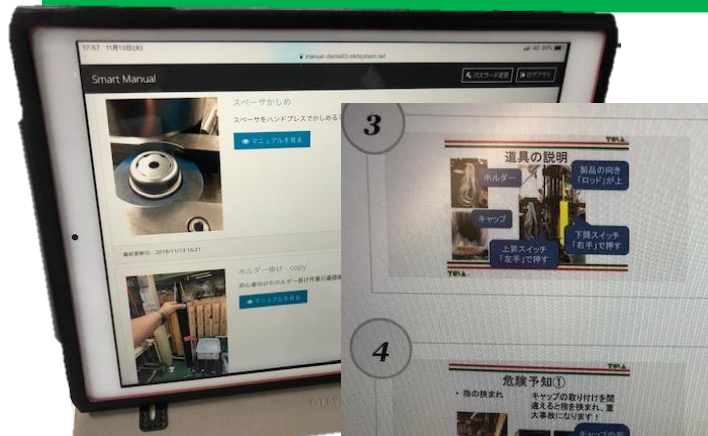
17:57 11月13日(火)

manual-demo03.mktsystem.net

Smart Manual

パスワード変更

ログアウト

スペーサかしめ

スペーサをハンドプレスでかしめる

マニュアルを見る

最終更新日：2018/11/13 16:21

ホルダー掛け - copy

初心者向けのホルダー掛け作業の基礎

マニュアルを見る

3

道具の説明

ホルダー

製品の向き「ロッド」が上

キャップ

下降スイッチ「右手」で押す

上昇スイッチ「左手」で押す

4

危険予知①

・指の挟まれ

キャップの取り付けを間違えると指を挟まれ、重大事故になります！

キャップの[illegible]